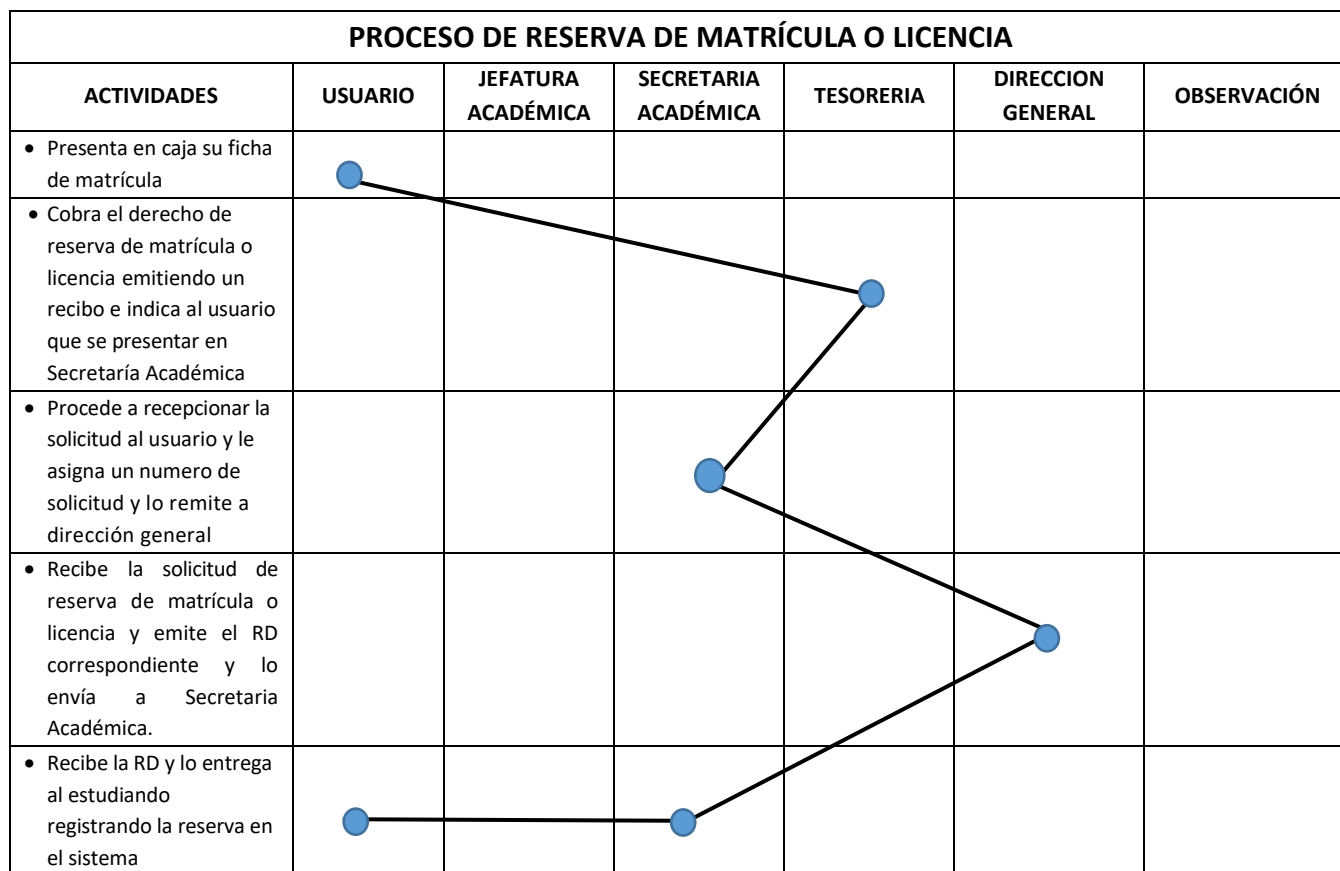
| PROCESO DE RESERVA DE MATRÍCULA O LICENCIA | | | | | | |
|---|---|---|---|---|---|---|
| ACTIVIDADES | USUARIO | JEFATURA ACADÉMICA | SECRETARIA ACADÉMICA | TESORERIA | DIRECCION GENERAL | OBSERVACIÓN |
| • Presenta en caja su ficha de matrícula | | | | | | |
| • Cobra el derecho de reserva de matrícula o licencia emitiendo un recibo e indica al usuario que se presentar en Secretaría Académica | | | | | | |
| • Procede a recepcionar la solicitud al usuario y le asigna un numero de solicitud y lo remite a dirección general | | | | | | |
| • Recibe la solicitud de reserva de matrícula o licencia y emite el RD correspondiente y lo envía a Secretaria Académica. | | | | | | |
| • Recibe la RD y lo entrega al estudiando registrando la reserva en el sistema | | | | | | |